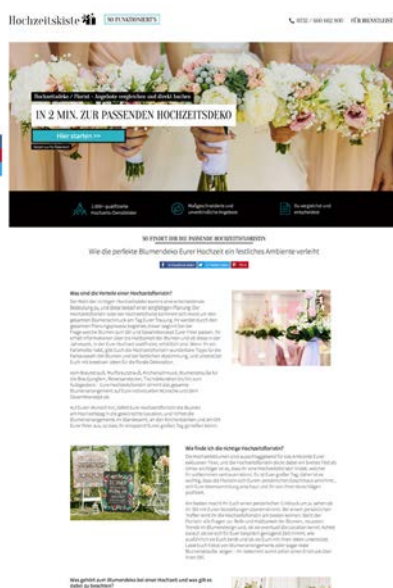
Hochzeitskiste

SO FUNKTIONIERT'S

0152 / 300 802 930 FÜR DIENSTLEISTER

Hochzeitsdeko / Florist - Angebote vergleichen und direkt buchen

IN 2 MIN. ZUR PASSENDEN HOCHZEITSDEKO

Hier starten >>

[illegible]

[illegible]

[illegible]

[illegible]

SO FINDET IHR DIE PASSENDE HOCHZEITSDEKO

Wie die perfekte Blumendeko Eurer Hochzeit ein festliches Ambiente verleiht

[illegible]

Was sind die Vorteile einer Hochzeitsfloristin?

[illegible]

Wie finde ich die richtige Hochzeitsfloristin?

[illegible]

Was gehört zur Blumendeko bei einer Hochzeit und was gibt es dabei zu beachten?